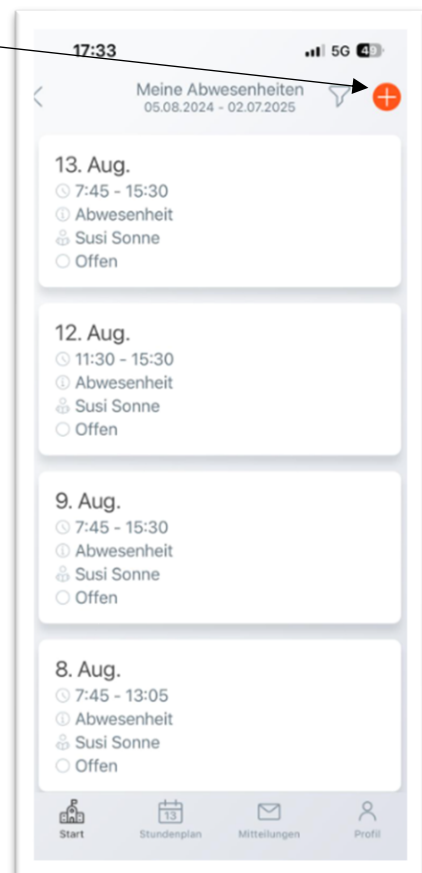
17:33
5G 49

Meine Abwesenheiten
05.08.2024 - 02.07.2025

13. Aug.
7:45 - 15:30
Abwesenheit
Susi Sonne
Offen

12. Aug.
11:30 - 15:30
Abwesenheit
Susi Sonne
Offen

9. Aug.
7:45 - 15:30
Abwesenheit
Susi Sonne
Offen

8. Aug.
7:45 - 13:05
Abwesenheit
Susi Sonne
Offen

Start
13
Stundenplan
Mitteilungen
Profil